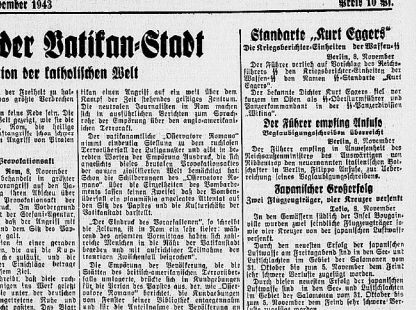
vember 1943 Preis 10 Pf.

der Vatikan-Stadt

ion der katholischen Welt

Standarte „Kurt Eggers"

Die Kriegsberichter-Einheiten der Waffen-SS

Berlin, 8. November

Der Führer verlieh auf Vorschlag des Reichsführers SS den Kriegsberichter-Einheiten der Waffen-SS den Namen SS-Standarte „Kurt Eggers".

Der bekannte Dichter Kurt Eggers fiel bekanntlich im Osten als SS-Obersturmführer und Panzerkommandant in der SS-Panzerdivision „Wiking".

Der Führer empfing Anfuso

Beglaubigungsschreiben überreicht

Berlin, 8. November

Der Führer empfing in Anwesenheit des Reichsaußenministers den neuernannten Botschafter der nationalen republikanischen Faschisten-Regierung Italiens, Filippo Anfuso, zur Überreichung seines Beglaubigungsschreibens.

Japanischer Großerfolg

Zwei Flugzeugträger, vier Kreuzer versenkt

Tokio, 8. November

In den Gewässern südlich der Insel Bougainville versenkten japanische Marineflugzeuge zwei Flugzeugträger und vier Kreuzer von den japanischen Luftwaffe.

Durch den neuesten Erfolg der japanischen Luftwaffe am Freitagabend sind in den Gewässern der Salomonen seit dem 31. Oktober bis zum 5. November insgesamt Schiffe versenkt worden.

Durch diesen neuesten Erfolg der japanischen Luftwaffe sind in den Gewässern der Salomonen seit dem 31. Oktober bis zum 5. November den feindlichen Kriegsschiffe versenkt worden.

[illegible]

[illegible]

Frankreich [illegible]

Rom, 8. November

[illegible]

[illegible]

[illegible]

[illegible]

tikan einen Angriff auf ein weit über den Kampf der Zeit stehendes geistiges Zentrum. Die neutralen Journalisten in Rom machen in ausführlichen Berichten ihren Sprachrohr der Empörung über den anglo-amerikanischen Terrorakt.

Der vatikanamtliche „Osservatore Romano" nimmt eindeutig Stellung zu dem ruchlosen Terrorüberfall der Anglo-Amerikaner und gibt in bewegten Worten der Empörung Ausdruck, die sich angesichts dieses brutalen Terrorakts bemächtigt der ganzen zivilisierten Welt bemächtigt hat. Schon in den Schilderungen des „Osservatore Romano" über die Einzelheiten des Bombardements lassen sich keinen Zweifel daran bestehen, daß es planmäßig angelegtes Attentat auf den Sitz des Papstes und die Vatikanstadt handelt.

„Das Gebiet des Vatikanstaates", so schreibt die Zeitung, ist in Rom allen bekannt; und innerhalb der Vatikanstadt befinden sich zahlreiche Gebäude, die der Kunst und Geschichte angehören. Die Bomben fielen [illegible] nicht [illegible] Kostbarkeiten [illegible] und Kunstschätze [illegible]

Die Empörung der Bevölkerung, die die Balken des britisch-amerikanischen Terrorismus, die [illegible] Kirche des Papstes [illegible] auch, wie selbst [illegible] Fenster seiner Bibliothek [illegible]